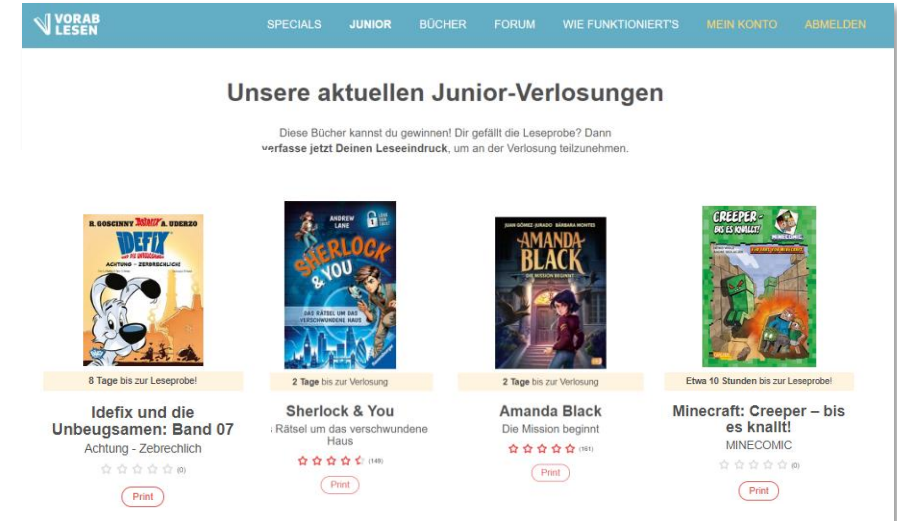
VORAB LESEN

SPECIALS JUNIOR BÜCHER FORUM WIE FUNKTIONIERT'S MEIN KONTO ABMELDEN

Unsere aktuellen Junior-Verlosungen

Diese Bücher kannst du gewinnen! Dir gefällt die Leseprobe? Dann verfasse jetzt Deinen Leseeindruck, um an der Verlosung teilzunehmen.

R. GOSCINNY ASTERIX A. UDERZO IDEFIX UND DIE UNBEUGSAMEN ACHTUNG – ZERBRECHLICH!

8 Tage bis zur Leseprobe!

Idefix und die Unbeugsamen: Band 07

Achtung - Zebrechlich

(0)

Print

ANDREW LANE SHERLOCK & YOU DAS RÄTSEL UM DAS VERSCHWUNDENE HAUS

2 Tage bis zur Verlosung

Sherlock & You

Rätsel um das verschwundene Haus

(149)

Print

JUAN GÓMEZ-JURADO BÁRBARA MONTES AMANDA BLACK DIE MISSION BEGINNT

2 Tage bis zur Verlosung

Amanda Black

Die Mission beginnt

(161)

Print

CREEPER – BIS ES KNALLT! MINECOMIC

Etwa 10 Stunden bis zur Leseprobe!

Minecraft: Creeper – bis es knallt!

MINECOMIC

(0)

Print